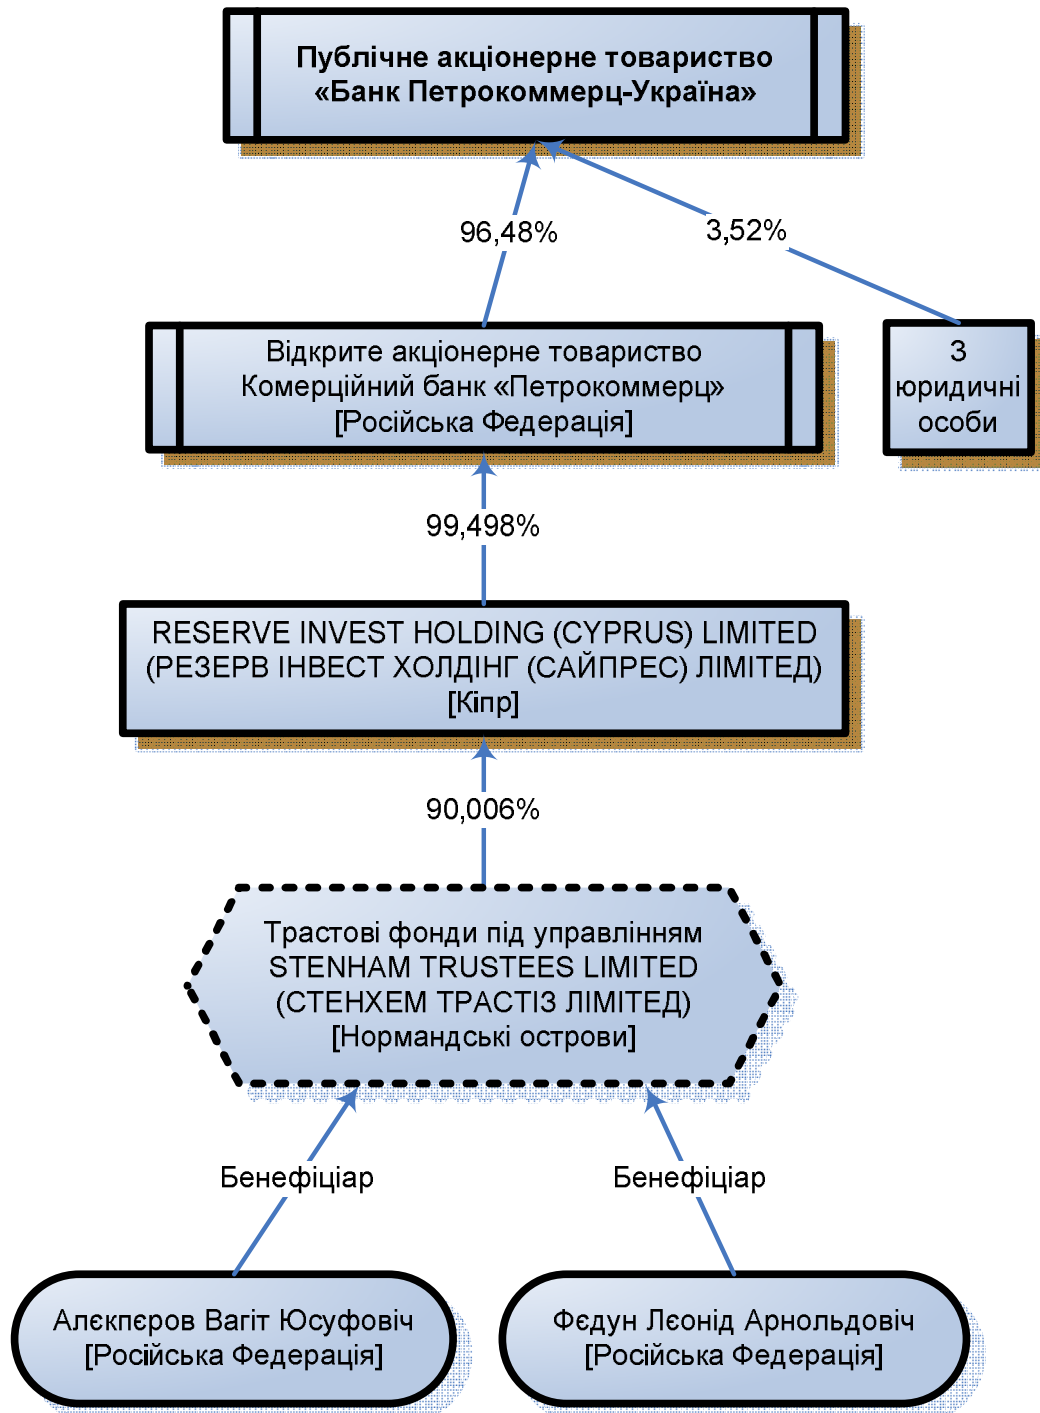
Публічне акціонерне товариство «Банк Петрокоммерц-Україна»

96,48%

3,52%

Відкрите акціонерне товариство Комерційний банк «Петрокоммерц» [Російська Федерація]

3 юридичні особи

99,498%

RESERVE INVEST HOLDING (CYPRUS) LIMITED (РЕЗЕРВ ІНВЕСТ ХОЛДІНГ (САЙПРЕС) ЛІМІТЕД) [Кіпр]

90,006%

Трастові фонди під управлінням STENHAM TRUSTEES LIMITED (СТЕНХЕМ ТРАСТІЗ ЛІМІТЕД) [Нормандські острови]

Бенефіціар

Бенефіціар

Алєкпєров Вагіт Юсуфовіч [Російська Федерація]

Фєдун Лєонід Арнольдовіч [Російська Федерація]